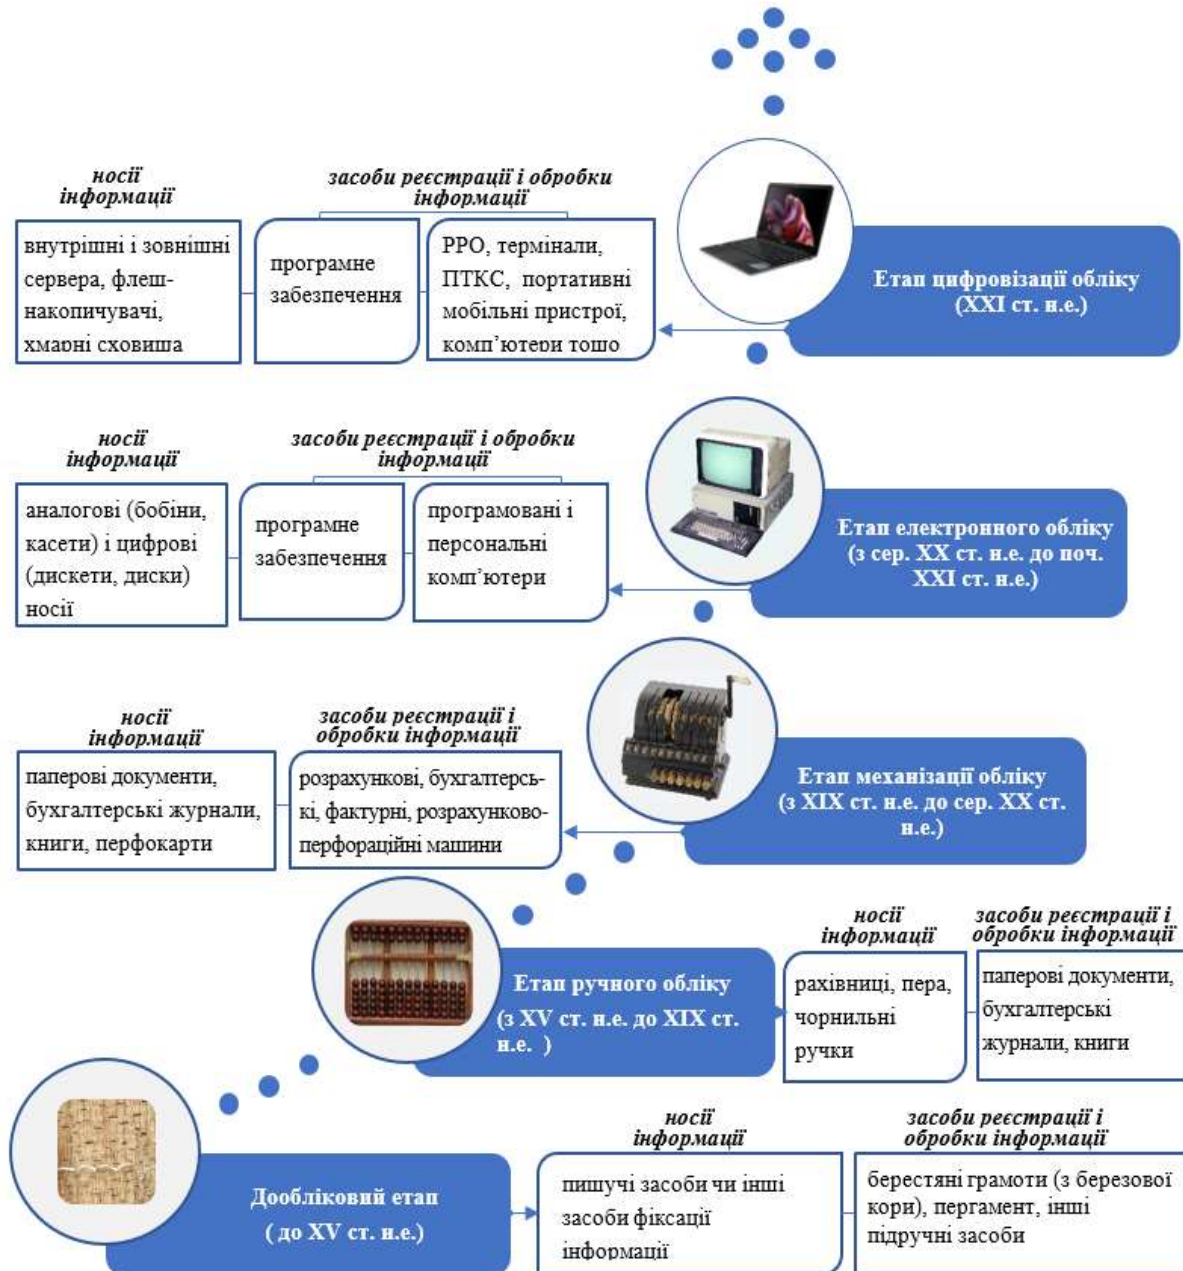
носії інформації

засоби реєстрації і обробки інформації

внутрішні і зовнішні сервера, флеш-накопичувачі, хмарні сховища

програмне забезпечення

РРО, термінали, ПТКС, портативні мобільні пристрої, комп'ютери тощо

Етап цифровізації обліку (XXI ст. н.е.)

носії інформації

засоби реєстрації і обробки інформації

аналогові (бобіни, касети) і цифрові (дискети, диски) носії

програмне забезпечення

програмовані і персональні комп'ютери

Етап електронного обліку (з сер. XX ст. н.е. до поч. XXI ст. н.е.)

носії інформації

засоби реєстрації і обробки інформації

паперові документи, бухгалтерські журнали, книги, перфокарти

розрахункові, бухгалтерські, фактурні, розрахунково-перфораційні машини

Етап механізації обліку (з XIX ст. н.е. до сер. XX ст. н.е.)

Етап ручного обліку (з XV ст. н.е. до XIX ст. н.е. )

носії інформації

засоби реєстрації і обробки інформації

рахівниці, пера, чорнильні ручки

паперові документи, бухгалтерські журнали, книги

Дообліковий етап ( до XV ст. н.е.)

носії інформації

засоби реєстрації і обробки інформації

пишучі засоби чи інші засоби фіксації інформації

берестяні грамоти (з березової кори), пергамент, інші підручні засоби